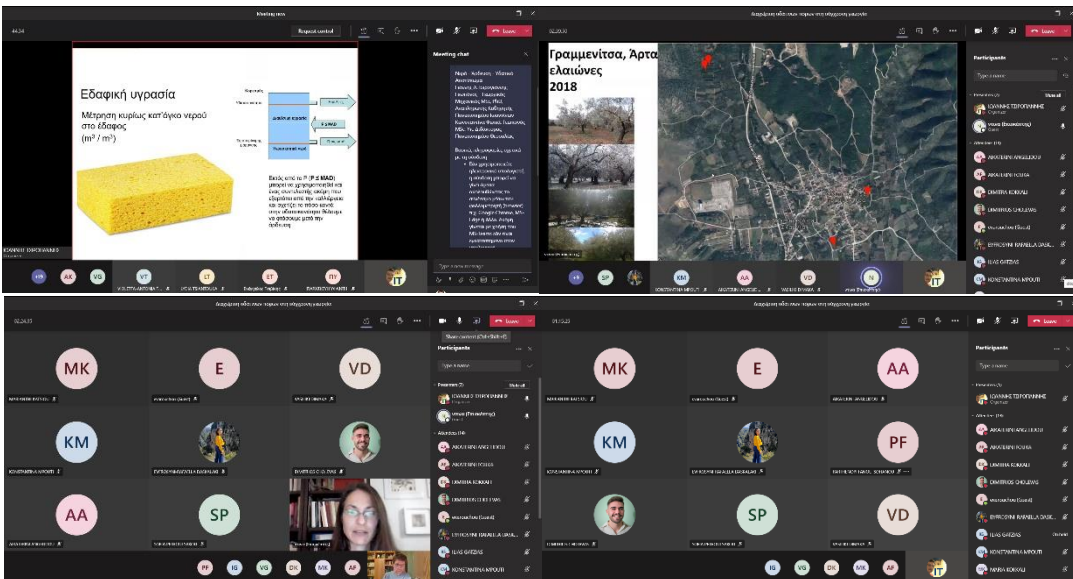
Meeting now

44:34

Request control

Leave

Εδαφική υγρασία

Μέτρηση κυρίως κατ'όγκο νερού στο έδαφος
($m^3$ / $m^3$)

Εκτός από το P (P ≤ MAD) μπορεί να χρησιμοποιηθεί και ένας συντελεστής κάλυψης που εξαρτάται από τον καλλιέργεια και αφορά το πόσο καιρό πριν υδατοκατανομεί δέδομα να φτάσουμε μετά την άρδευση

Meeting chat

Type a new message

Γραμμενίτσα, Άρτα
ελαιώνες
2018

Participants

Type a name

Presenters

Attendees

ΙΩΑΝΝΗΣ ΤΣΙΡΟΓΙΑΝΝΗΣ

AKATERINI ANGELIDOU

AIKATERINI FOTIKA

DIMITRA KOKKALI

DIMITRIOS CHOLEVAS

EYFROSYNI RAFAELLA DASKAL

ILIAS GKIZIAS

KONSTANTINA MPOUTI

MARIA KOKKALI

MK

E

VD

KM

AA

SP

PF

IG

VG

DK

AP

PF

Leave